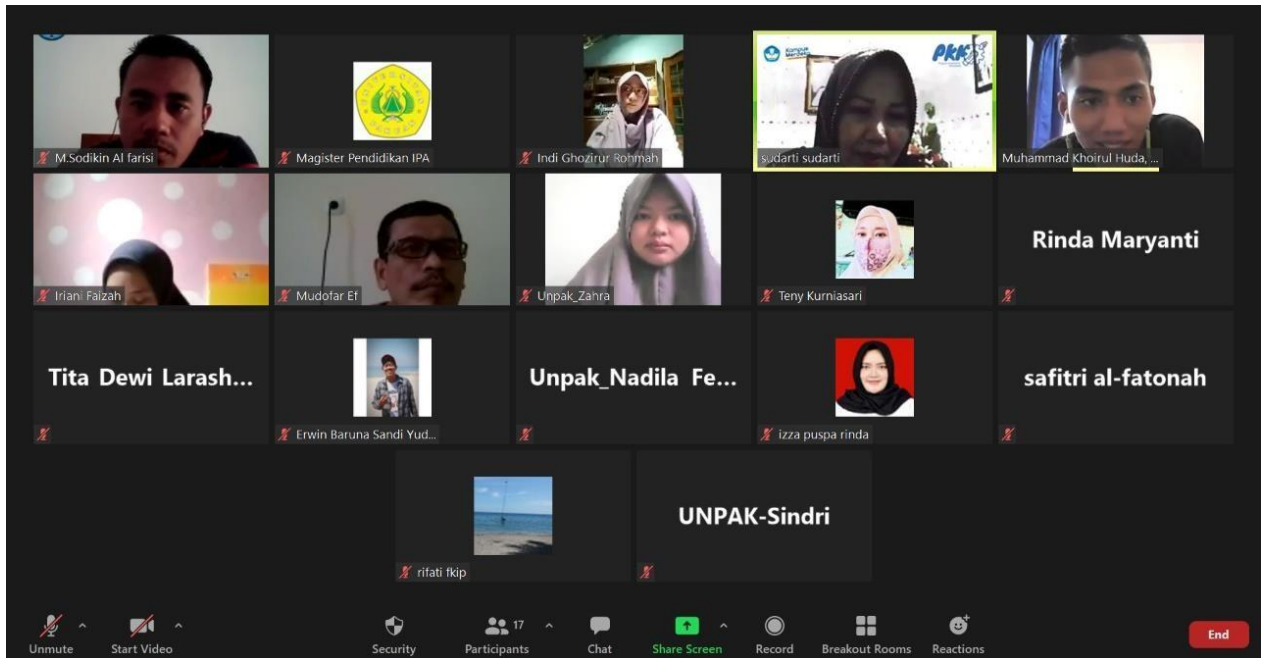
M.Sodikin Al farisi

Magister Pendidikan IPA

Indi Ghozirur Rohmah

PKK

sudarti sudarti

Muhammad Khoirul Huda, ...

Iriani Faizah

Mudofar Ef

Unpak_Zahra

Teny Kurniasari

Rinda Maryanti

Tita Dewi Larash...

Erwin Baruna Sandi Yud...

Unpak_Nadila Fe...

izza puspa rinda

safitri al-fatonah

rifati fkip

UNPAK-Sindri

Unmute

Start Video

Security

17

Participants

Chat

Share Screen

Record

Breakout Rooms

Reactions

End